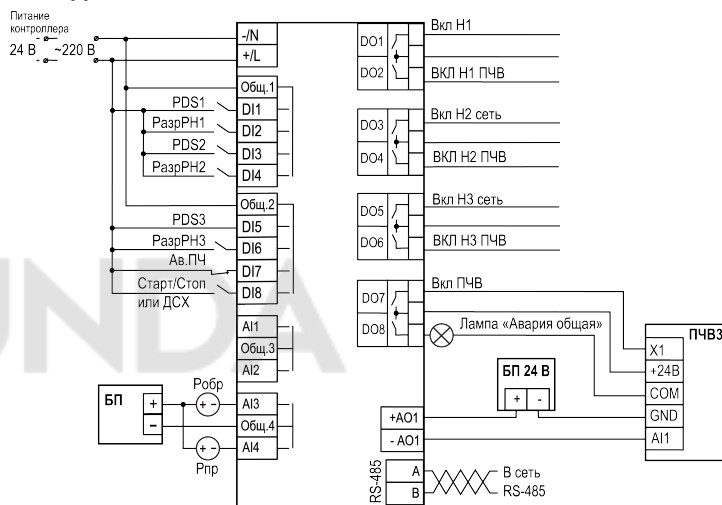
Питание контроллера
24 В ~220 В

-/N
+/L
Общ.1
PDS1
DI1
РазрРН1
DI2
PDS2
DI3
РазрРН2
DI4
Общ.2
PDS3
DI5
РазрРН3
DI6
Ав.ПЧ
DI7
Старт/Стоп или ДСХ
DI8
AI1
Общ.3
AI2
БП
+
-
Робр
AI3
Общ.4
AI4
Рпр

DO1
Вкл Н1
DO2
ВКЛ Н1 ПЧВ
DO3
Вкл Н2 сеть
DO4
ВКЛ Н2 ПЧВ
DO5
Вкл Н3 сеть
DO6
ВКЛ Н3 ПЧВ
DO7
Вкл ПЧВ
DO8
Лампа «Авария общая»
БП 24 В
+
-
+AO1
- AO1
RS-485
A
B
В сеть RS-485

ПЧВ3
X1
+24В
COM
GND
AI1